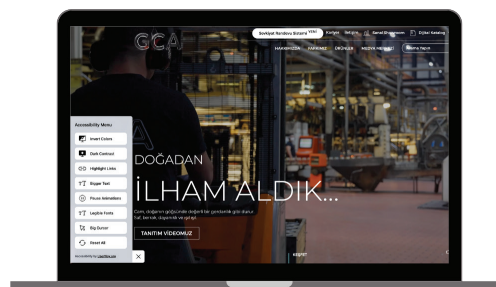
GCA

Sevkiyat Randevu Sistemi YENİ Kariyer İletişim Genel Bilgilendirme Dijital Katalog

HAKKIMIZDA FARKIMIZ ÜRÜNLER MEDYA MERKEZİ Arama Yapın

Accessibility Menu

Invert Colors

Dark Contrast

Highlight Links

Bigger Text

Pause Animations

Legible Fonts

Big Cursor

Reset All

Accessibility by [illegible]

DOĞADAN

İLHAM ALDIK...

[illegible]

TANITIM VİDEOMUZ

KEŞFET